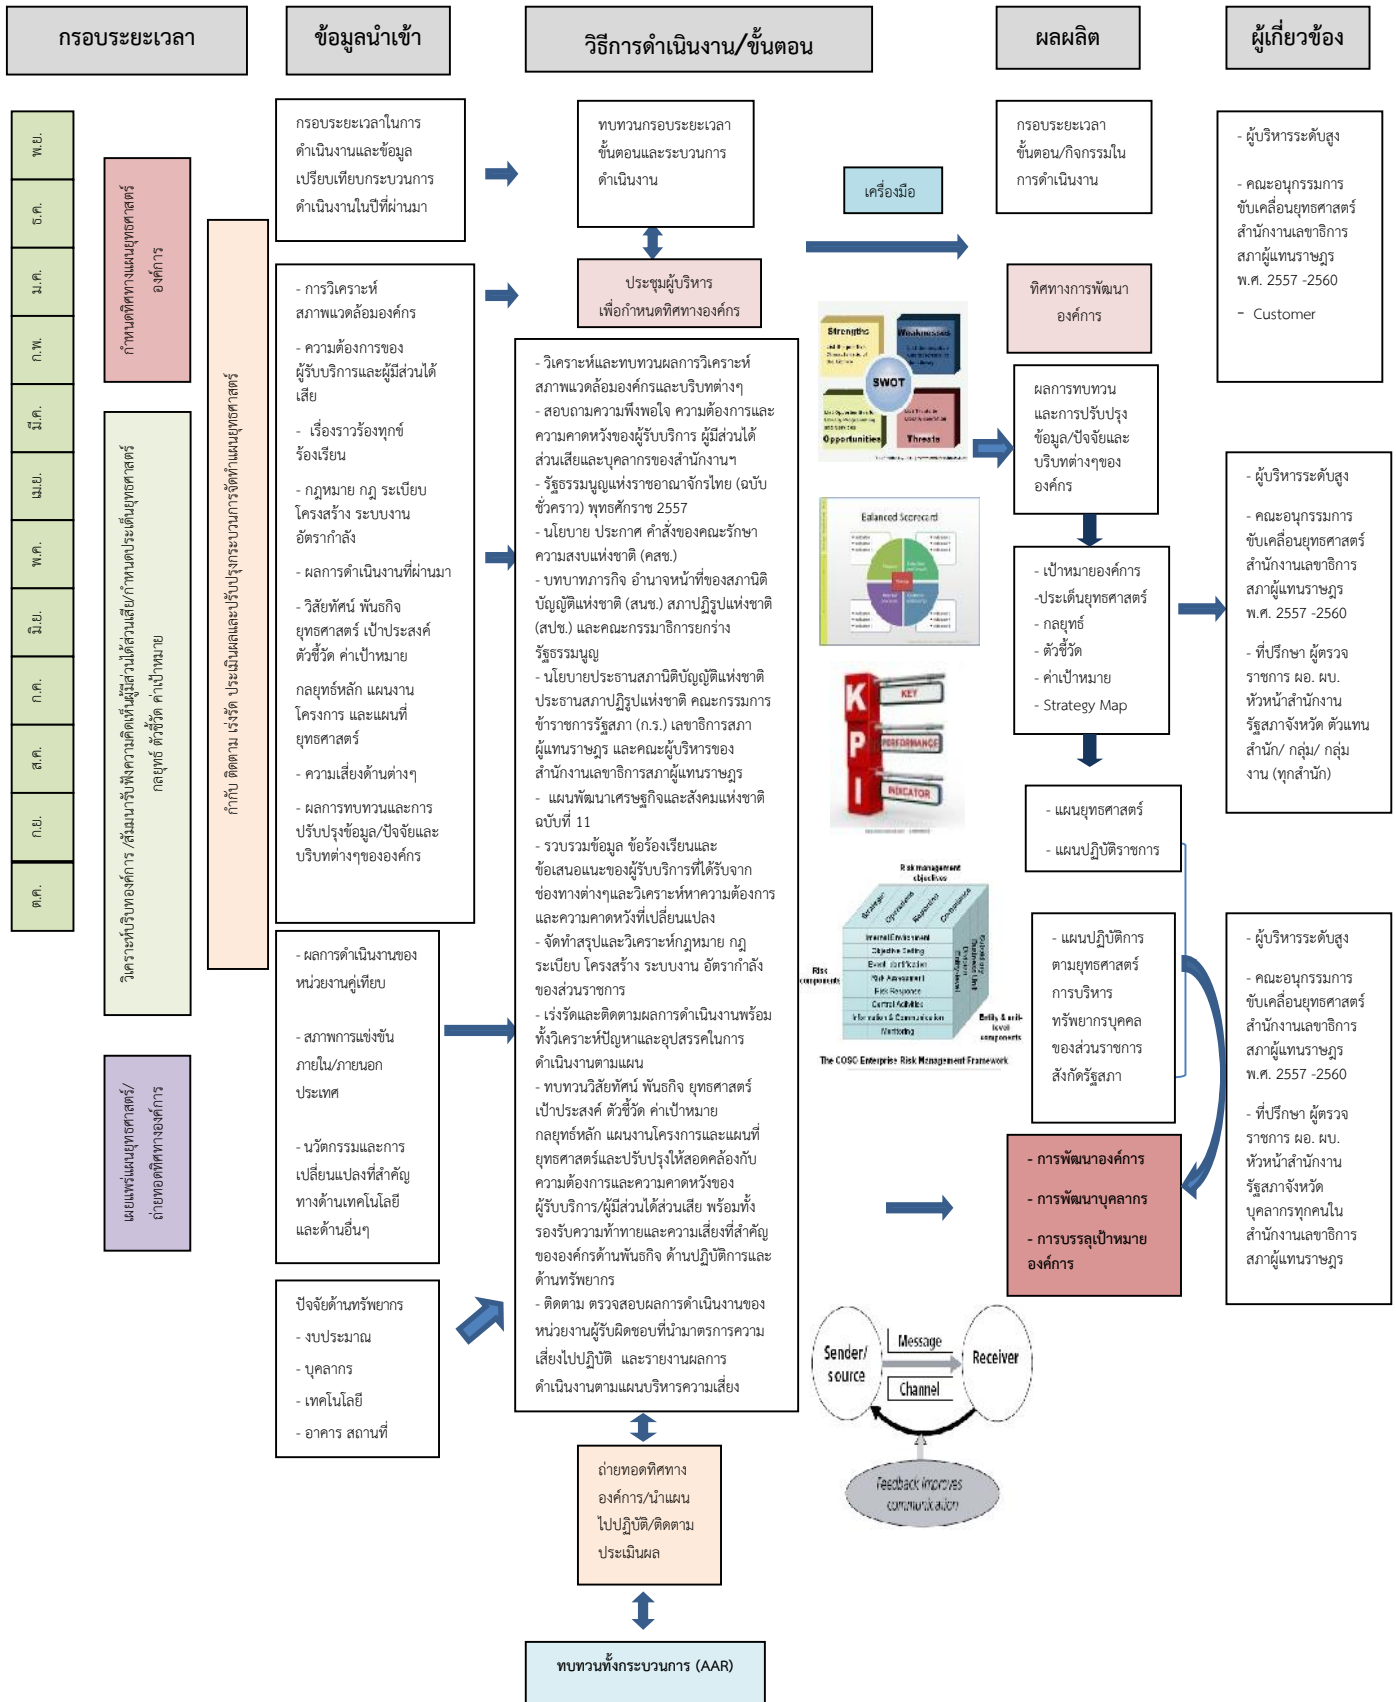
กรอบระยะเวลา | ข้อมูลนำเข้า | วิธีการดำเนินงาน/ขั้นตอน | ผลผลิต | ผู้เกี่ยวข้อง

พ.ย.
ธ.ค.
ม.ค.
ก.พ.
มี.ค.
เม.ย.
พ.ค.
มิ.ย.
ก.ค.
ส.ค.
ก.ย.
ต.ค.

กำหนดทิศทางแผนยุทธศาสตร์องค์การ

วิเคราะห์บริบทองค์การ /สัมมนารับฟังความคิดเห็นผู้มีส่วนได้ส่วนเสีย/กำหนดประเด็นยุทธศาสตร์ กลยุทธ์ ตัวชี้วัด ค่าเป้าหมาย

เผยแพร่แผนยุทธศาสตร์/ถ่ายทอดทิศทางองค์การ

กำกับ ติดตาม เร่งรัด ประเมินผลและปรับปรุงกระบวนการจัดทำแผนยุทธศาสตร์

กรอบระยะเวลาในการดำเนินงานและข้อมูลเปรียบเทียบกระบวนการดำเนินงานในปีที่ผ่านมา

- การวิเคราะห์สภาพแวดล้อมองค์กร
- ความต้องการของผู้รับบริการและผู้มีส่วนได้เสีย
- เรื่องราวร้องทุกข์ ร้องเรียน
- กฎหมาย กฎ ระเบียบ โครงสร้าง ระบบงาน อัตรากำลัง
- ผลการดำเนินงานที่ผ่านมา
- วิสัยทัศน์ พันธกิจ ยุทธศาสตร์ เป้าประสงค์ ตัวชี้วัด ค่าเป้าหมาย
กลยุทธ์หลัก แผนงาน โครงการ และแผนที่ยุทธศาสตร์
- ความเสี่ยงด้านต่างๆ
- ผลการทบทวนและการปรับปรุงข้อมูล/ปัจจัยและบริบทต่างๆขององค์กร

- ผลการดำเนินงานของหน่วยงานคู่เทียบ
- สภาพการแข่งขันภายใน/ภายนอกประเทศ
- นวัตกรรมและการเปลี่ยนแปลงที่สำคัญทางด้านเทคโนโลยีและด้านอื่นๆ

ปัจจัยด้านทรัพยากร
- งบประมาณ
- บุคลากร
- เทคโนโลยี
- อาคาร สถานที่

ทบทวนกรอบระยะเวลา ขั้นตอนและระบวนการดำเนินงาน

ประชุมผู้บริหาร เพื่อกำหนดทิศทางองค์กร

- วิเคราะห์และทบทวนผลการวิเคราะห์สภาพแวดล้อมองค์กรและบริบทต่างๆ
- สอบถามความพึงพอใจ ความต้องการและความคาดหวังของผู้รับบริการ ผู้มีส่วนได้ส่วนเสียและบุคลากรของสำนักงานฯ
- รัฐธรรมนูญแห่งราชอาณาจักรไทย (ฉบับชั่วคราว) พุทธศักราช 2557
- นโยบาย ประกาศ คำสั่งของคณะรักษาความสงบแห่งชาติ (คสช.)
- บทบาทภารกิจ อำนาจหน้าที่ของสภานิติบัญญัติแห่งชาติ (สนช.) สภาปฏิรูปแห่งชาติ (สปช.) และคณะกรรมาธิการยกร่างรัฐธรรมนูญ
- นโยบายประธานสภานิติบัญญัติแห่งชาติ ประธานสภาปฏิรูปแห่งชาติ คณะกรรมการข้าราชการรัฐสภา (ก.ร.) เลขาธิการสภาผู้แทนราษฎร และคณะผู้บริหารของสำนักงานเลขาธิการสภาผู้แทนราษฎร
- แผนพัฒนาเศรษฐกิจและสังคมแห่งชาติ ฉบับที่ 11
- รวบรวมข้อมูล ข้อร้องเรียนและข้อเสนอแนะของผู้รับบริการที่ได้รับจากช่องทางต่างๆและวิเคราะห์ความต้องการและความคาดหวังที่เปลี่ยนแปลง
- จัดทำสรุปและวิเคราะห์กฎหมาย กฎ ระเบียบ โครงสร้าง ระบบงาน อัตรากำลังของส่วนราชการ
- เร่งรัดและติดตามผลการดำเนินงานพร้อมทั้งวิเคราะห์ปัญหาและอุปสรรคในการดำเนินงานตามแผน
- ทบทวนวิสัยทัศน์ พันธกิจ ยุทธศาสตร์ เป้าประสงค์ ตัวชี้วัด ค่าเป้าหมาย กลยุทธ์หลัก แผนงานโครงการและแผนที่ยุทธศาสตร์และปรับปรุงให้สอดคล้องกับความต้องการและความคาดหวังของผู้รับบริการ/ผู้มีส่วนได้ส่วนเสีย พร้อมทั้งรองรับความท้าทายและความเสี่ยงที่สำคัญขององค์กรด้านพันธกิจ ด้านปฏิบัติการและด้านทรัพยากร
- ติดตาม ตรวจสอบผลการดำเนินงานของหน่วยงานผู้รับผิดชอบที่นำมาตรการความเสี่ยงไปปฏิบัติ และรายงานผลการดำเนินงานตามแผนบริหารความเสี่ยง

ถ่ายทอดทิศทางองค์การ/นำแผนไปปฏิบัติ/ติดตามประเมินผล

ทบทวนทั้งกระบวนการ (AAR)

เครื่องมือ

Strengths
Weaknesses
SWOT
Opportunities
Threats

Balanced Scorecard

K P I
KEY
PERFORMANCE
INDICATOR

Risk management objectives
Strategic
Operations
Reporting
Compliance
Internal Environment
Objective Setting
Event Identification
Risk Assessment
Risk Response
Control Activities
Information & Communication
Monitoring
Risk components
Entity & unit-level components
The COSO Enterprise Risk Management Framework

Sender/ source
Message
Channel
Receiver
Feedback improves communication

กรอบระยะเวลา ขั้นตอน/กิจกรรมในการดำเนินงาน

ทิศทางการพัฒนาองค์การ

ผลการทบทวนและการปรับปรุงข้อมูล/ปัจจัยและบริบทต่างๆขององค์กร

- เป้าหมายองค์การ
-ประเด็นยุทธศาสตร์
- กลยุทธ์
- ตัวชี้วัด
- ค่าเป้าหมาย
- Strategy Map

- แผนยุทธศาสตร์
- แผนปฏิบัติราชการ

- แผนปฏิบัติการตามยุทธศาสตร์การบริหารทรัพยากรบุคคลของส่วนราชการสังกัดรัฐสภา

- การพัฒนาองค์การ
- การพัฒนาบุคลากร
- การบรรลุเป้าหมายองค์การ

- ผู้บริหารระดับสูง
- คณะอนุกรรมการขับเคลื่อนยุทธศาสตร์ สำนักงานเลขาธิการสภาผู้แทนราษฎร พ.ศ. 2557 -2560
- Customer

- ผู้บริหารระดับสูง
- คณะอนุกรรมการขับเคลื่อนยุทธศาสตร์ สำนักงานเลขาธิการสภาผู้แทนราษฎร พ.ศ. 2557 -2560
- ที่ปรึกษา ผู้ตรวจราชการ ผอ. ผบ. หัวหน้าสำนักงานรัฐสภาจังหวัด ตัวแทนสำนัก/ กลุ่ม/ กลุ่มงาน (ทุกสำนัก)

- ผู้บริหารระดับสูง
- คณะอนุกรรมการขับเคลื่อนยุทธศาสตร์ สำนักงานเลขาธิการสภาผู้แทนราษฎร พ.ศ. 2557 -2560
- ที่ปรึกษา ผู้ตรวจราชการ ผอ. ผบ. หัวหน้าสำนักงานรัฐสภาจังหวัด บุคลากรทุกคนในสำนักงานเลขาธิการสภาผู้แทนราษฎร